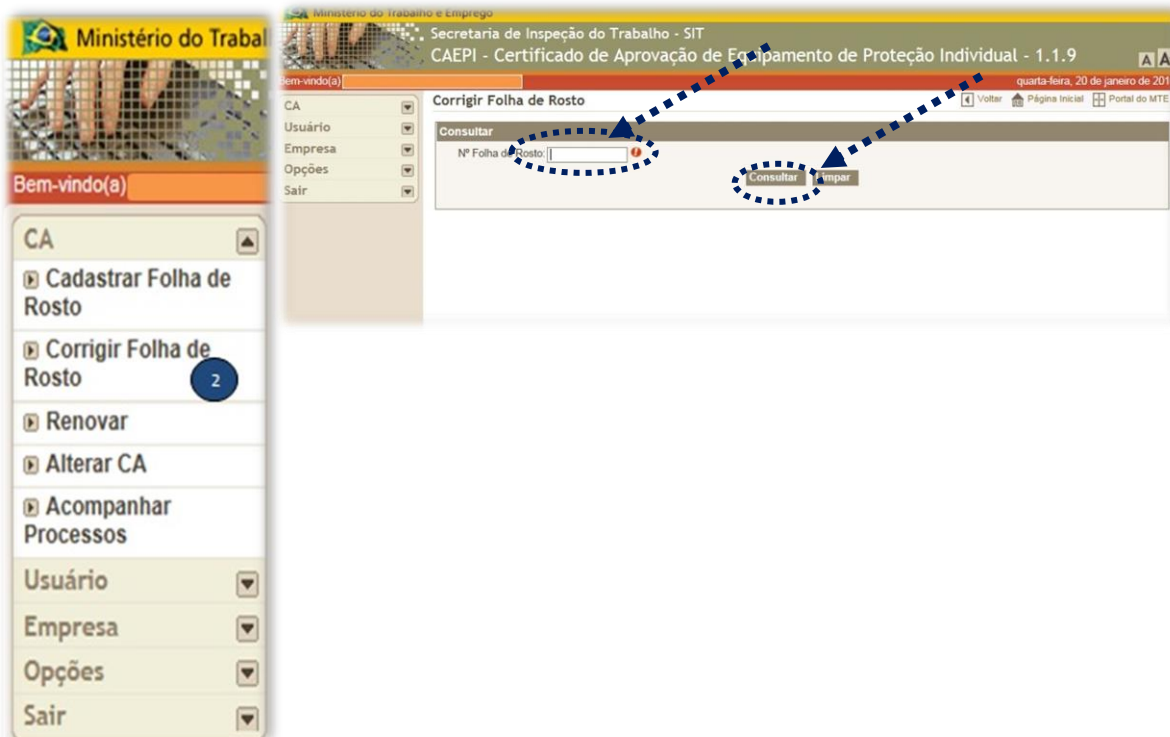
Ministério do Trabal

Bem-vindo(a)

CA

Cadastrar Folha de Rosto

Corrigir Folha de Rosto

2

Renovar

Alterar CA

Acompanhar Processos

Usuário

Empresa

Opções

Sair

Ministério do Trabalho e Emprego

Secretaria de Inspeção do Trabalho - SIT

CAEPI - Certificado de Aprovação de E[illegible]pamento de Proteção Individual - 1.1.9

A A

Bem-vindo(a)

quarta-feira, 20 de janeiro de 201

CA

Usuário

Empresa

Opções

Sair

Corrigir Folha de Rosto

Voltar Página Inicial Portal do MTE

Consultar

Nº Folha de Rosto:

Consultar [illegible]impar